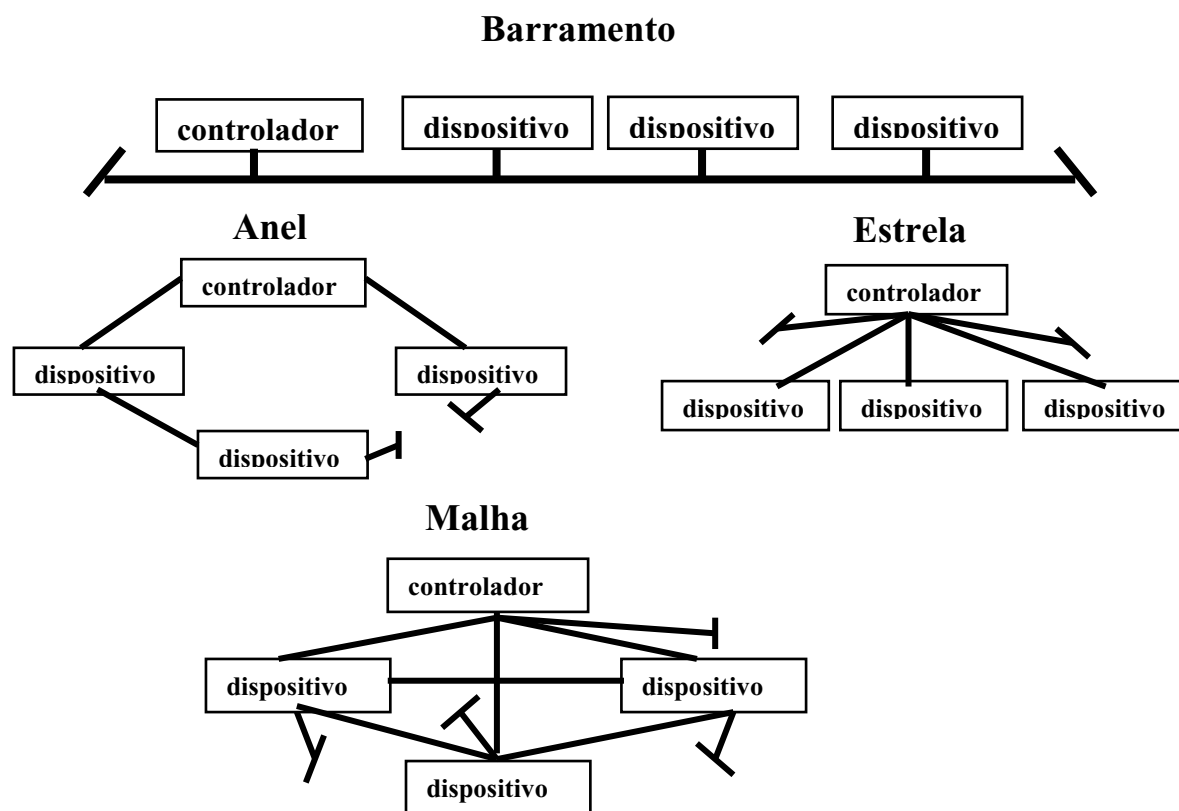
Barramento

controlador

dispositivo

dispositivo

dispositivo

Anel

controlador

dispositivo

dispositivo

dispositivo

Estrela

controlador

dispositivo

dispositivo

dispositivo

Malha

controlador

dispositivo

dispositivo

dispositivo